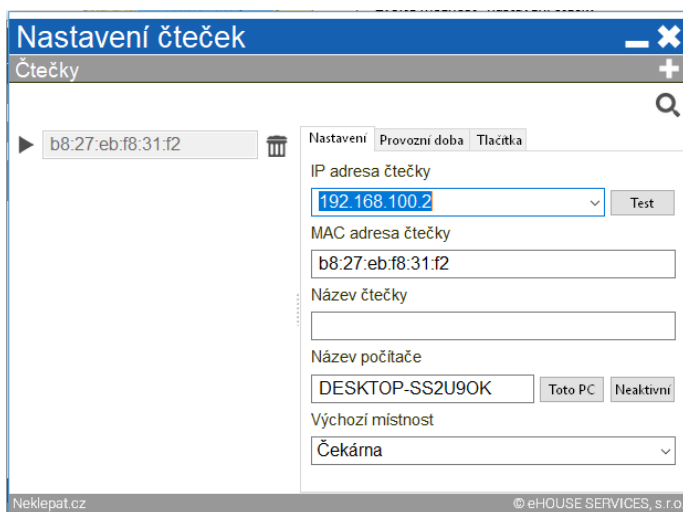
Nastavení čteček

Čtečky

b8:27:eb:f8:31:f2

Nastavení | Provozní doba | Tlačítka

IP adresa čtečky

192.168.100.2

Test

MAC adresa čtečky

b8:27:eb:f8:31:f2

Název čtečky

Název počítače

DESKTOP-SS2U9OK

Toto PC

Neaktivní

Výchozí místnost

Čekárna

Neklepat.cz

© eHOUSE SERVICES, s.r.o.